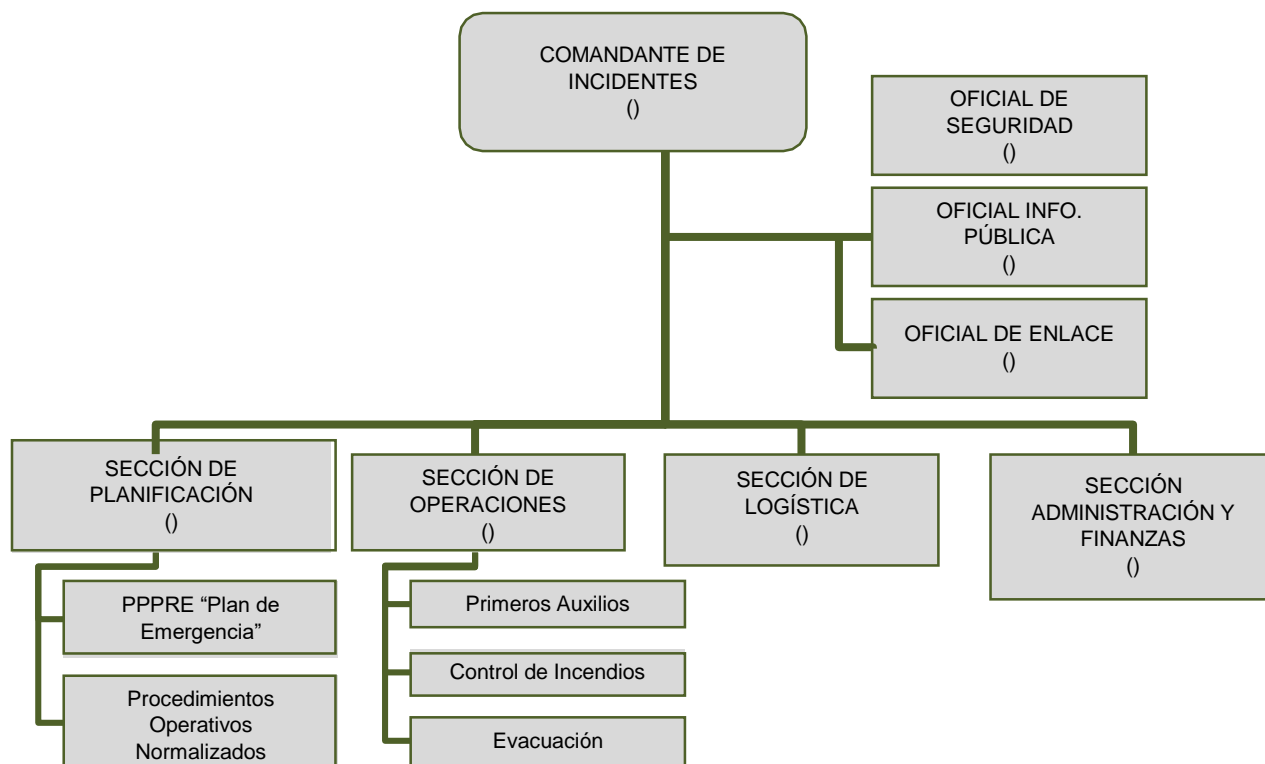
COMANDANTE DE INCIDENTES
()

OFICIAL DE SEGURIDAD
()

OFICIAL INFO. PÚBLICA
()

OFICIAL DE ENLACE
()

SECCIÓN DE PLANIFICACIÓN
()

SECCIÓN DE OPERACIONES
()

SECCIÓN DE LOGÍSTICA
()

SECCIÓN ADMINISTRACIÓN Y FINANZAS
()

PPPRE “Plan de Emergencia”

Procedimientos Operativos Normalizados

Primeros Auxilios

Control de Incendios

Evacuación